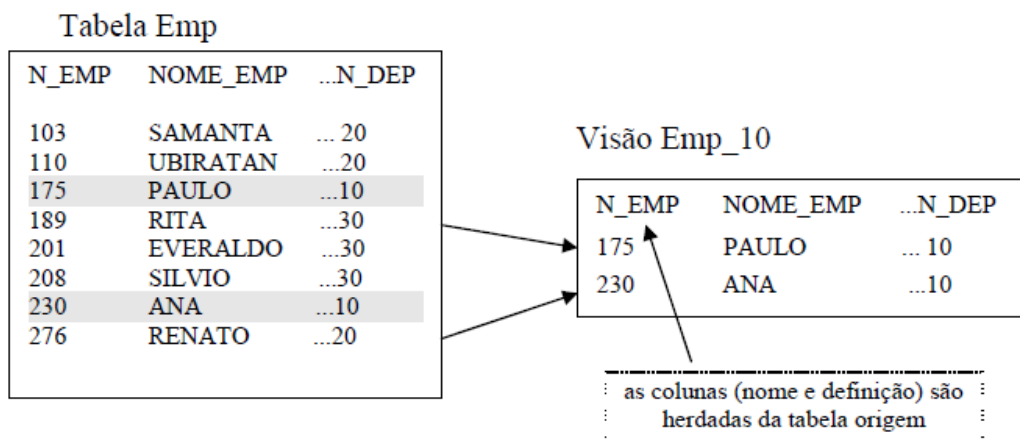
Tabela Emp

| N_EMP | NOME_EMP | ...N_DEP |
|---|---|---|
| 103 | SAMANTA | ... 20 |
| 110 | UBIRATAN | ...20 |
| 175 | PAULO | ...10 |
| 189 | RITA | ...30 |
| 201 | EVERALDO | ...30 |
| 208 | SILVIO | ...30 |
| 230 | ANA | ...10 |
| 276 | RENATO | ...20 |

Visão Emp_10

| N_EMP | NOME_EMP | ...N_DEP |
|---|---|---|
| 175 | PAULO | ... 10 |
| 230 | ANA | ...10 |

as colunas (nome e definição) são herdadas da tabela origem